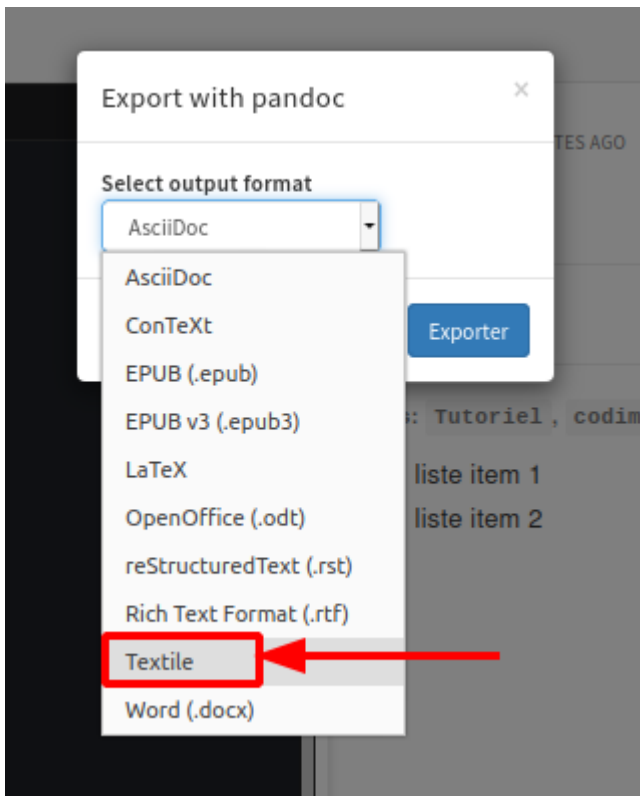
Export with pandoc

×

TES AGO

Select output format

AsciiDoc

AsciiDoc

ConTeXt

EPUB (.epub)

EPUB v3 (.epub3)

LaTeX

OpenOffice (.odt)

reStructuredText (.rst)

Rich Text Format (.rtf)

Textile

Word (.docx)

Exporter

s: Tutoriel , codim

liste item 1

liste item 2